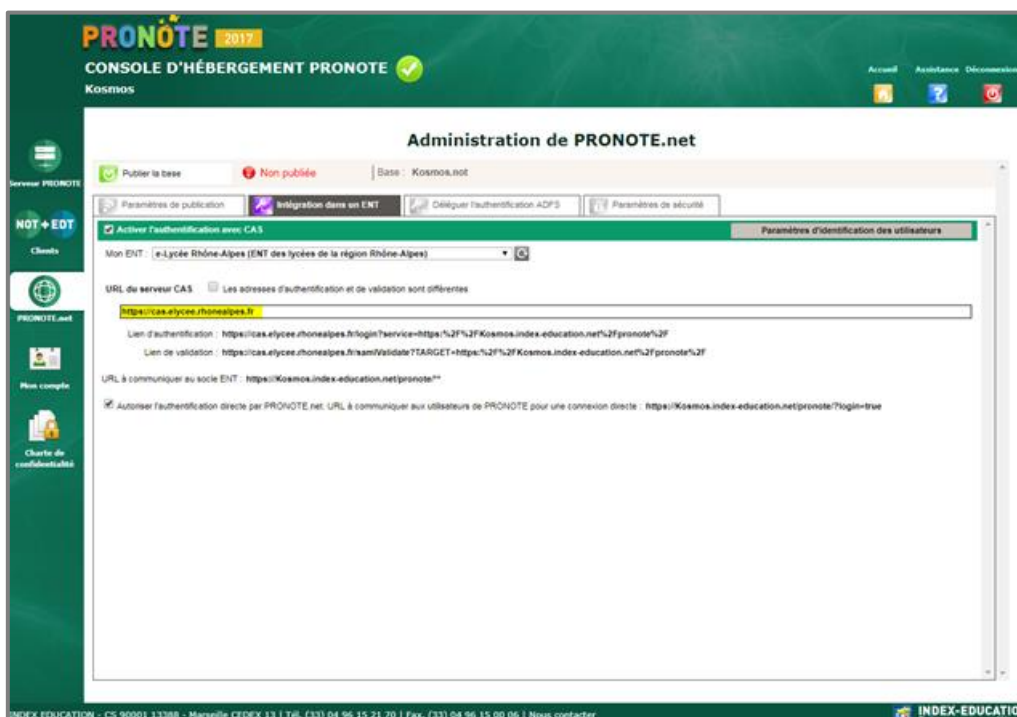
PRONOTE 2017
CONSOLE D'HÉBERGEMENT PRONOTE
Kosmos

Accueil Assistance Déconnexion

Serveur PRONOTE
NOT+EDT
Clients
PRONOTE.net
Mon compte
Charte de confidentialité

Administration de PRONOTE.net

Publier la base
Non publiée
Base : Kosmos.not

Paramètres de publication
Intégration dans un ENT
Déléguer l'authentification ADFS
Paramètres de sécurité

Activer l'authentification avec CAS
Paramètres d'identification des utilisateurs

Mon ENT : e-Lycée Rhône-Alpes (ENT des lycées de la région Rhône-Alpes)

URL du serveur CAS
Les adresses d'authentification et de validation sont différentes

https://cas.elycee.rhonealpes.fr

Lien d'authentification : https://cas.elycee.rhonealpes.fr/login?service=https:%2F%2FKosmos.index-education.net%2Fpronote%2F
Lien de validation : https://cas.elycee.rhonealpes.fr/samlValidate?TARGET=https:%2F%2FKosmos.index-education.net%2Fpronote%2F

URL à communiquer au socle ENT : https://Kosmos.index-education.net/pronote/**

Autoriser l'authentification directe par PRONOTE.net. URL à communiquer aux utilisateurs de PRONOTE pour une connexion directe : https://Kosmos.index-education.net/pronote/?login=true

INDEX EDUCATION - CS 90001 13388 - Marseille CEDEX 13 | Tél. (33) 04 96 15 21 70 | Fax. (33) 04 96 15 00 06 | Nous contacter
INDEX-EDUCATIO